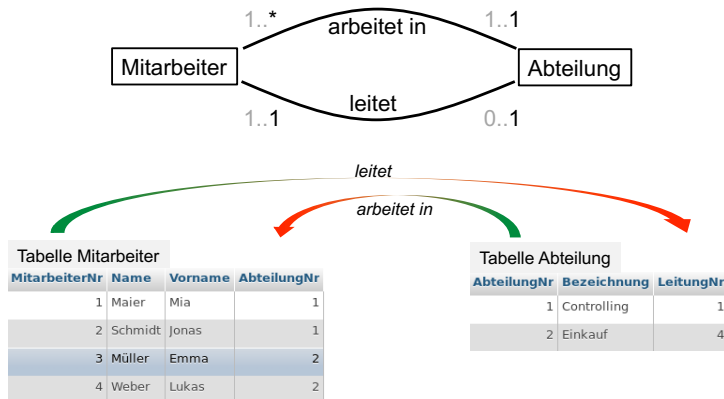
1..* arbeitet in 1..1

Mitarbeiter

Abteilung

1..1 leitet 0..1

leitet

arbeitet in

Tabelle Mitarbeiter

| MitarbeiterNr | Name | Vorname | AbteilungNr |
|---|---|---|---|
| 1 | Maier | Mia | 1 |
| 2 | Schmidt | Jonas | 1 |
| 3 | Müller | Emma | 2 |
| 4 | Weber | Lukas | 2 |

Tabelle Abteilung

| AbteilungNr | Bezeichnung | LeitungNr |
|---|---|---|
| 1 | Controlling | 1 |
| 2 | Einkauf | 4 |